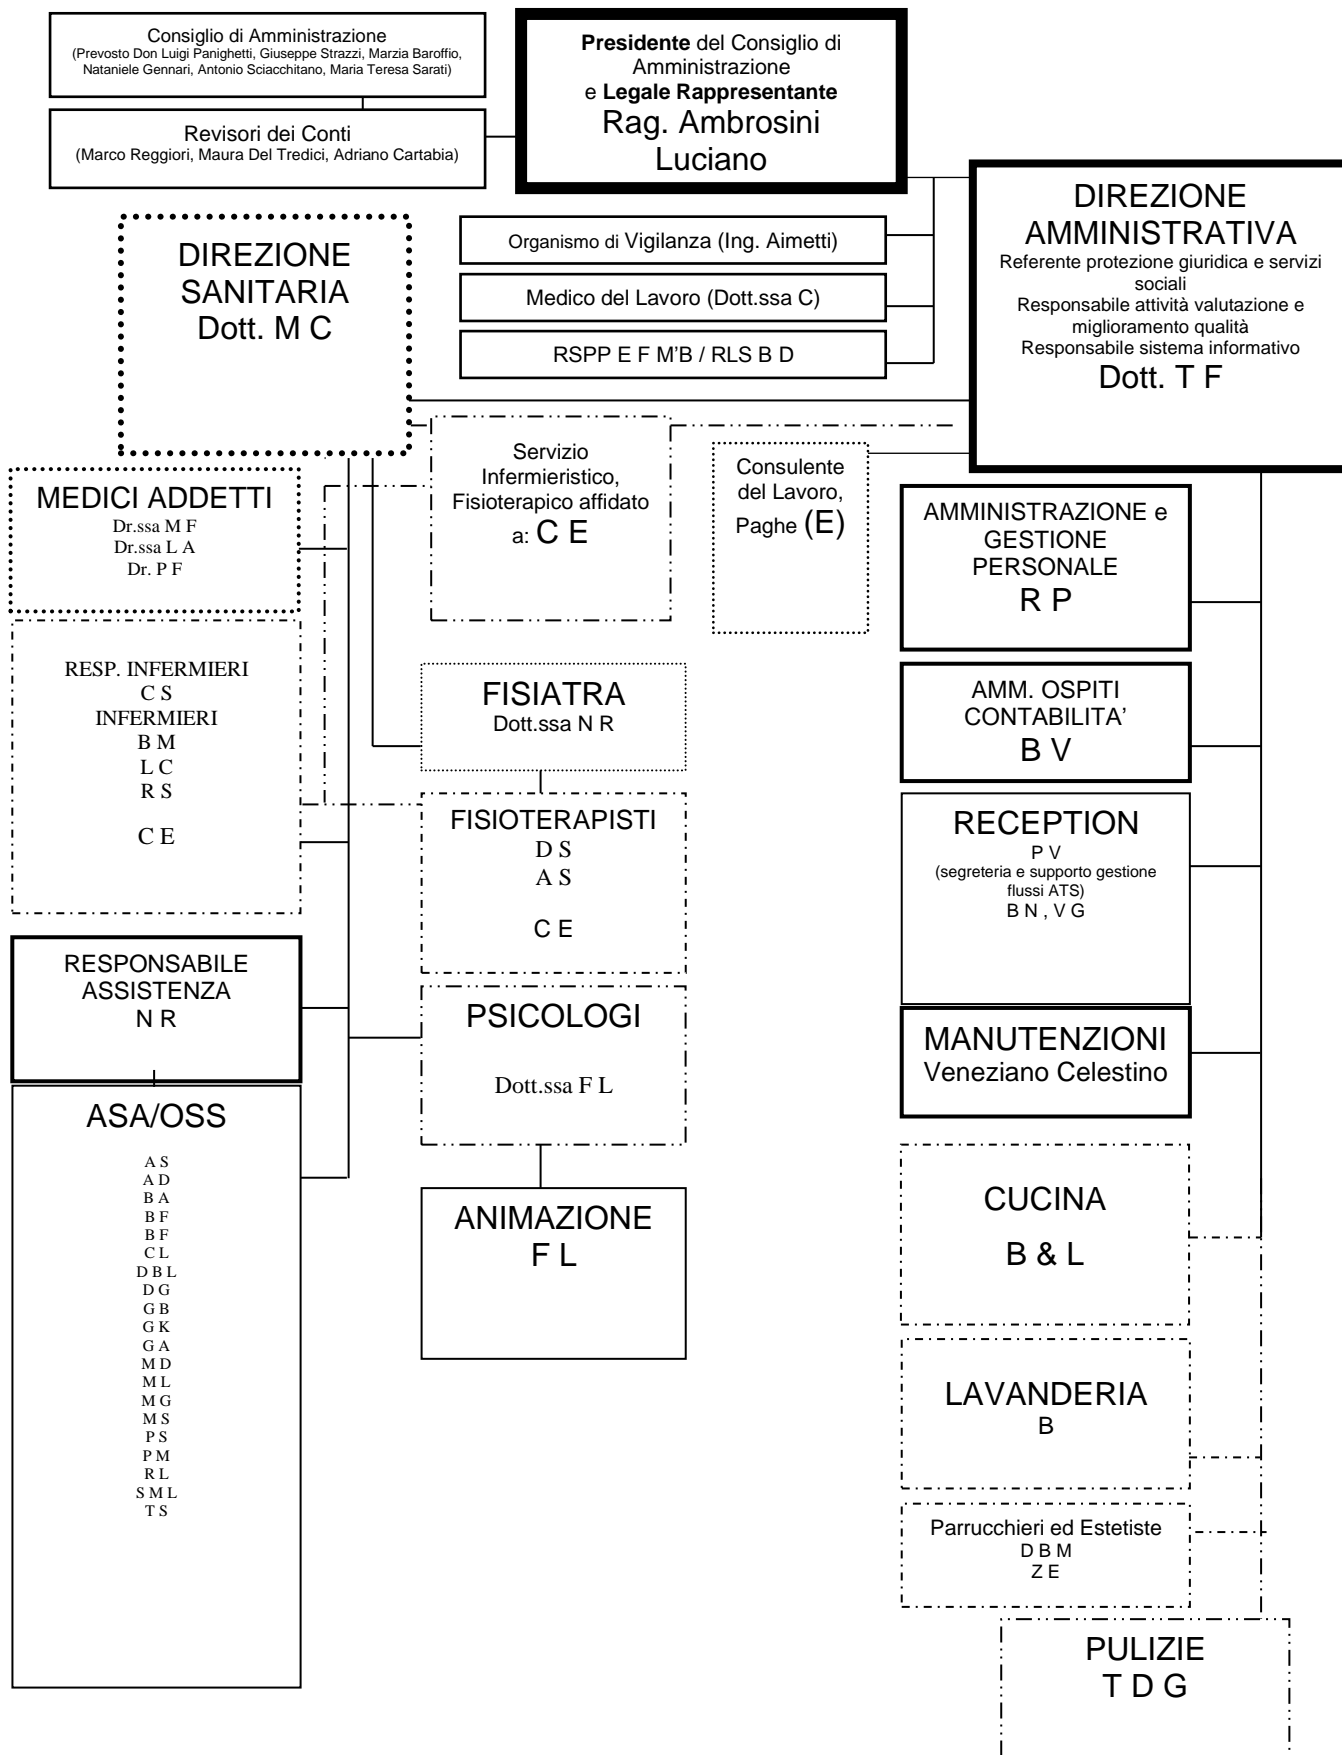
Consiglio di Amministrazione
(Prevosto Don Luigi Panighetti, Giuseppe Strazzi, Marzia Baroffio, Nataniele Gennari, Antonio Sciacchitano, Maria Teresa Sarati)

Revisori dei Conti
(Marco Reggiori, Maura Del Tredici, Adriano Cartabia)

Presidente del Consiglio di Amministrazione
e Legale Rappresentante
Rag. Ambrosini Luciano

DIREZIONE SANITARIA
Dott. M C

Organismo di Vigilanza (Ing. Aimetti)

Medico del Lavoro (Dott.ssa C)

RSPP E F M'B / RLS B D

DIREZIONE AMMINISTRATIVA
Referente protezione giuridica e servizi sociali
Responsabile attività valutazione e miglioramento qualità
Responsabile sistema informativo
Dott. T F

MEDICI ADDETTI
Dr.ssa M F
Dr.ssa L A
Dr. P F

Servizio Infermieristico, Fisioterapico affidato a: C E

Consulente del Lavoro, Paghe (E)

AMMINISTRAZIONE e GESTIONE PERSONALE
R P

RESP. INFERMIERI
C S
INFERMIERI
B M
L C
R S

C E

FISIATRA
Dott.ssa N R

AMM. OSPITI CONTABILITA'
B V

FISIOTERAPISTI
D S
A S

C E

RECEPTION
P V
(segreteria e supporto gestione flussi ATS)
B N , V G

RESPONSABILE ASSISTENZA
N R

PSICOLOGI

Dott.ssa F L

MANUTENZIONI
Veneziano Celestino

ASA/OSS
A S
A D
B A
B F
B F
C L
D B L
D G
G B
G K
G A
M D
M L
M G
M S
P S
P M
R L
S M L
T S

ANIMAZIONE
F L

CUCINA
B & L

LAVANDERIA
B

Parrucchieri ed Estetiste
D B M
Z E

PULIZIE
T D G